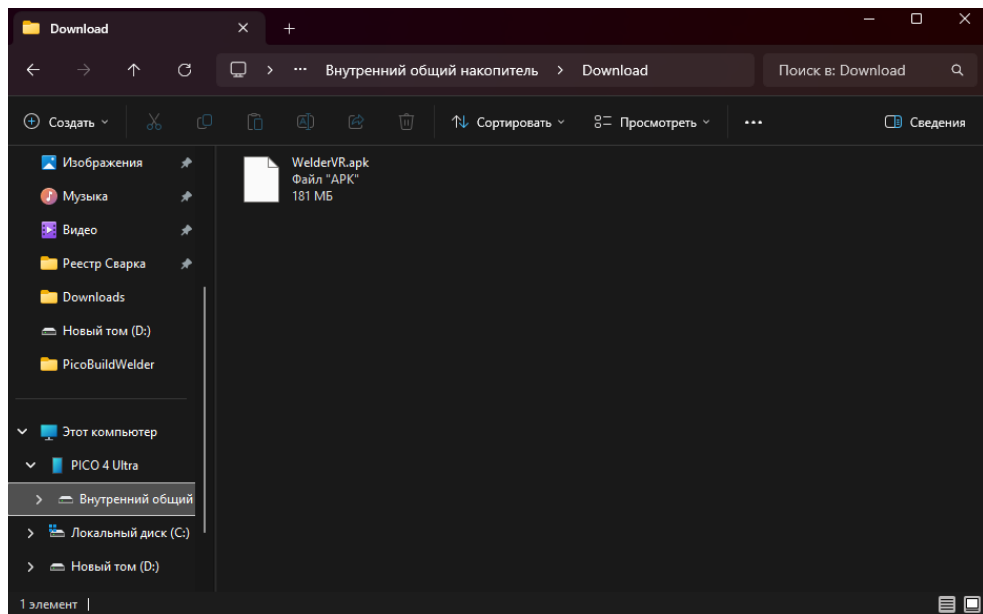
Download
×
+
Внутренний общий накопитель > Download
Поиск в: Download
Создать
Сортировать
Просмотреть
...
Сведения
Изображения
Музыка
Видео
Реестр Сварка
Downloads
Новый том (D:)
PicoBuildWelder
Этот компьютер
PICO 4 Ultra
Внутренний общий
Локальный диск (C:)
Новый том (D:)
WelderVR.apk
Файл "APK"
181 МБ
1 элемент